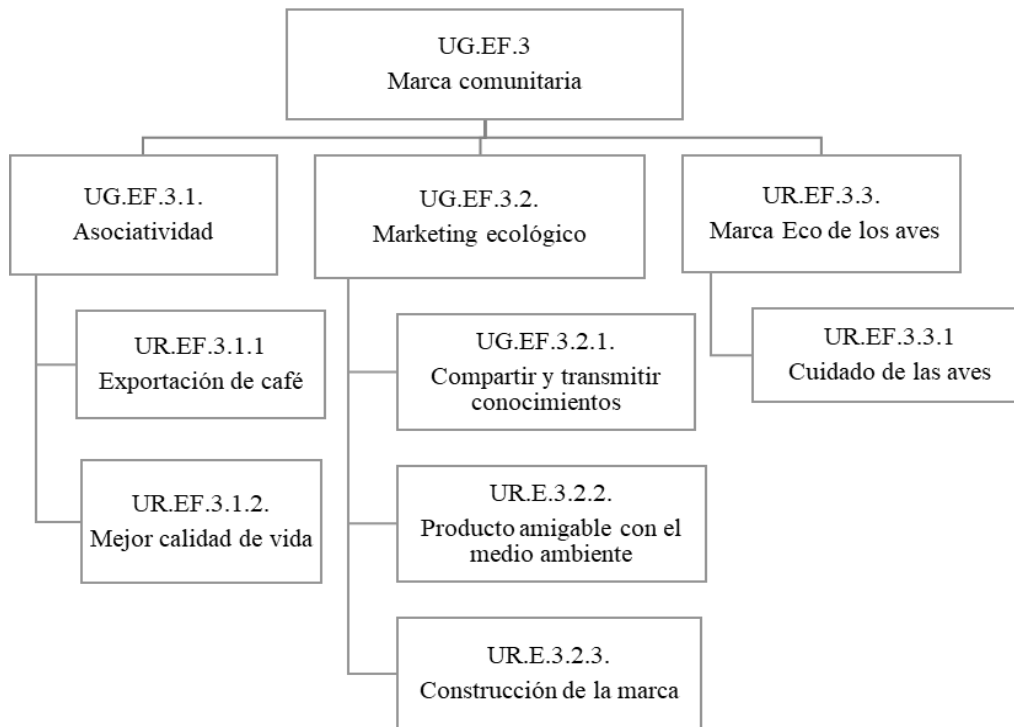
UG.EF.3
Marca comunitaria

UG.EF.3.1.
Asociatividad

UR.EF.3.1.1
Exportación de café

UR.EF.3.1.2.
Mejor calidad de vida

UG.EF.3.2.
Marketing ecológico

UG.EF.3.2.1.
Compartir y transmitir conocimientos

UR.E.3.2.2.
Producto amigable con el medio ambiente

UR.E.3.2.3.
Construcción de la marca

UR.EF.3.3.
Marca Eco de los aves

UR.EF.3.3.1
Cuidado de las aves